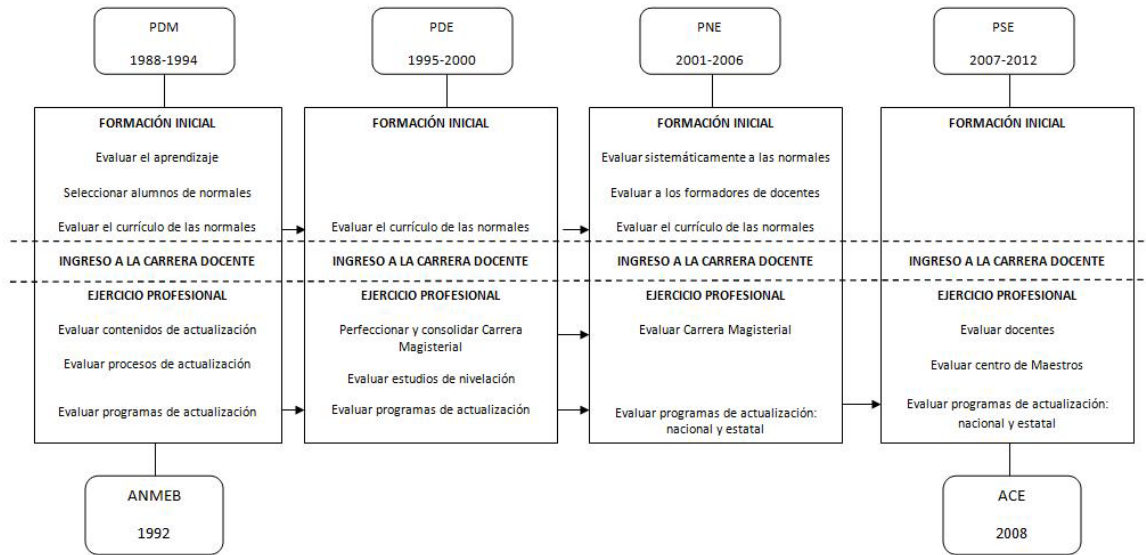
PDM

1988-1994

PDE

1995-2000

PNE

2001-2006

PSE

2007-2012

FORMACIÓN INICIAL

Evaluar el aprendizaje

Seleccionar alumnos de normales

Evaluar el currículo de las normales

INGRESO A LA CARRERA DOCENTE

EJERCICIO PROFESIONAL

Evaluar contenidos de actualización

Evaluar procesos de actualización

Evaluar programas de actualización

FORMACIÓN INICIAL

Evaluar el currículo de las normales

INGRESO A LA CARRERA DOCENTE

EJERCICIO PROFESIONAL

Perfeccionar y consolidar Carrera Magisterial

Evaluar estudios de nivelación

Evaluar programas de actualización

FORMACIÓN INICIAL

Evaluar sistemáticamente a las normales

Evaluar a los formadores de docentes

Evaluar el currículo de las normales

INGRESO A LA CARRERA DOCENTE

EJERCICIO PROFESIONAL

Evaluar Carrera Magisterial

Evaluar programas de actualización: nacional y estatal

FORMACIÓN INICIAL

INGRESO A LA CARRERA DOCENTE

EJERCICIO PROFESIONAL

Evaluar docentes

Evaluar centro de Maestros

Evaluar programas de actualización: nacional y estatal

ANMEB

1992

ACE

2008